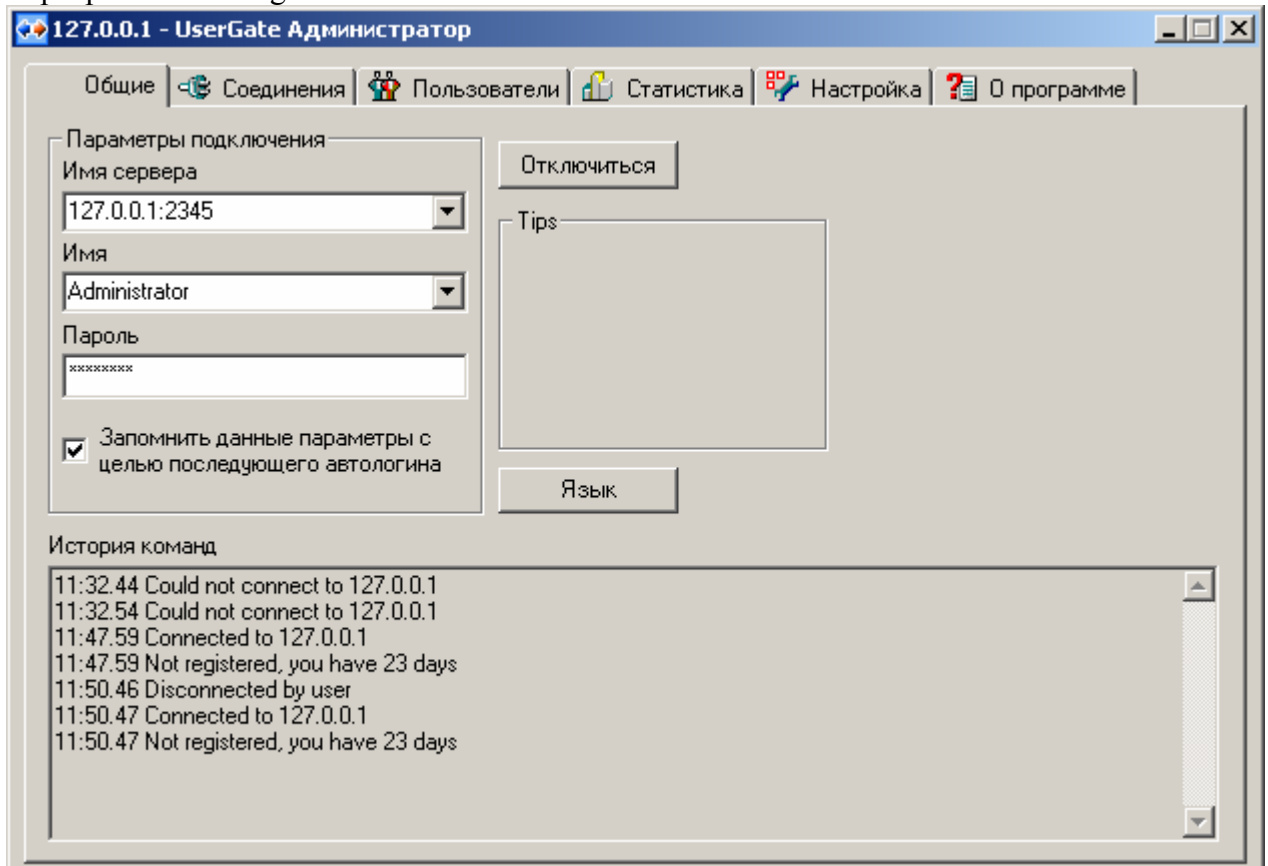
127.0.0.1 - UserGate Администратор

Общие | Соединения | Пользователи | Статистика | Настройка | О программе

Параметры подключения

Имя сервера

127.0.0.1:2345

Имя

Administrator

Пароль

********

Запомнить данные параметры с целью последующего автологина

Отключиться

Tips

Язык

История команд

11:32.44 Could not connect to 127.0.0.1
11:32.54 Could not connect to 127.0.0.1
11:47.59 Connected to 127.0.0.1
11:47.59 Not registered, you have 23 days
11:50.46 Disconnected by user
11:50.47 Connected to 127.0.0.1
11:50.47 Not registered, you have 23 days